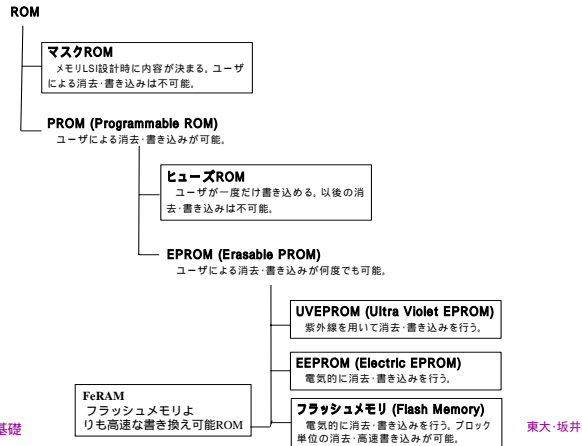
ROM

マスクROM
メモリLSI設計時に内容が決まる。ユーザによる消去・書き込みは不可能。

PROM (Programmable ROM)
ユーザによる消去・書き込みが可能。

ヒューズROM
ユーザが一度だけ書き込める。以後の消去・書き込みは不可能。

EPROM (Erasable PROM)
ユーザによる消去・書き込みが何度でも可能。

UVEPROM (Ultra Violet EPROM)
紫外線を用いて消去・書き込みを行う。

EEPROM (Electric EPROM)
電気的に消去・書き込みを行う。

FeRAM
フラッシュメモリよりも高速な書き換え可能ROM

フラッシュメモリ (Flash Memory)
電気的に消去・書き込みを行う。ブロック単位の消去・高速書き込みが可能。

基礎

東大·坂井